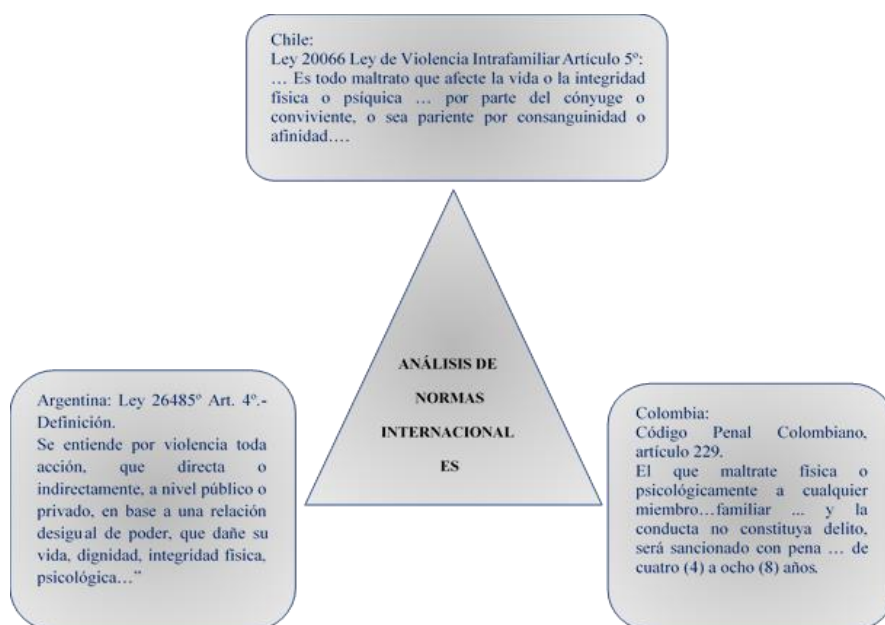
Chile:
Ley 20066 Ley de Violencia Intrafamiliar Artículo 5º: … Es todo maltrato que afecte la vida o la integridad física o psíquica … por parte del cónyuge o conviviente, o sea pariente por consanguinidad o afinidad….

ANÁLISIS DE NORMAS INTERNACIONAL ES

Argentina: Ley 26485º Art. 4º.- Definición.
Se entiende por violencia toda acción, que directa o indirectamente, a nivel público o privado, en base a una relación desigual de poder, que dañe su vida, dignidad, integridad física, psicológica…"

Colombia:
Código Penal Colombiano, artículo 229.
El que maltrate física o psicológicamente a cualquier miembro…familiar ... y la conducta no constituya delito, será sancionado con pena … de cuatro (4) a ocho (8) años.